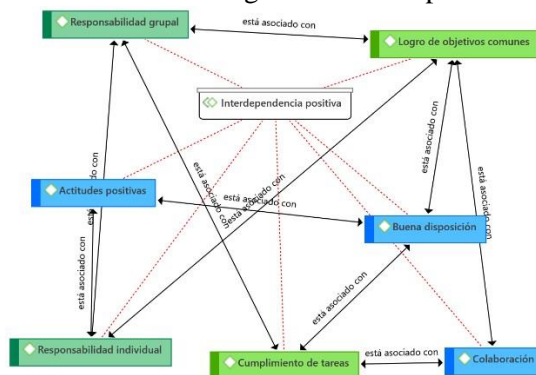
Responsabilidad grupal

está asociado con

Logro de objetivos comunes

Interdependencia positiva

está asociado con

está asociado con

está asociado con

Actitudes positivas

está asociado con

está asociado con

está asociado con

está asociado con

Buena disposición

está asociado con

está asociado con

Responsabilidad individual

Cumplimiento de tareas

está asociado con

Colaboración